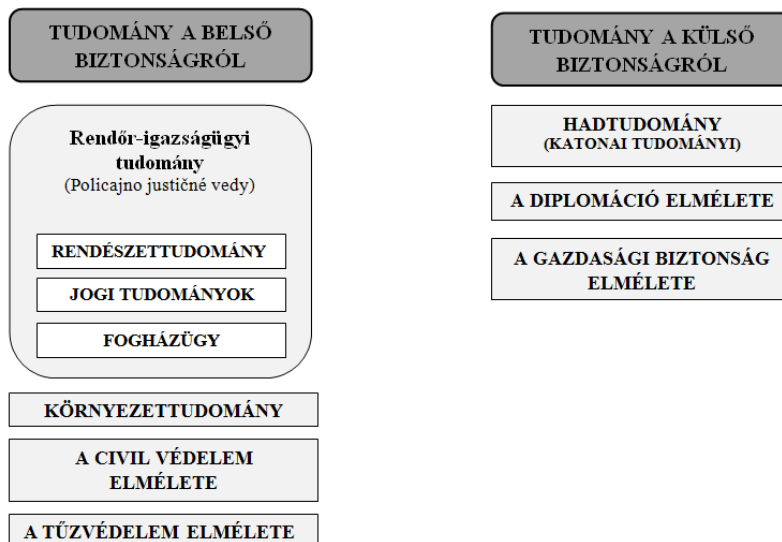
TUDOMÁNY A BELSŐ BIZTONSÁGRÓL

Rendőr-igazságügyi tudomány
(Policajno justičné vedy)

RENDÉSZETTUDOMÁNY

JOGI TUDOMÁNYOK

FOGHÁZÜGY

KÖRNYEZETTUDOMÁNY

A CIVIL VÉDELEM ELMÉLETE

A TŰZVÉDELEM ELMÉLETE

TUDOMÁNY A KÜLSŐ BIZTONSÁGRÓL

HADTUDOMÁNY
(KATONAI TUDOMÁNYI)

A DIPLOMÁCIÓ ELMÉLETE

A GAZDASÁGI BIZTONSÁG ELMÉLETE